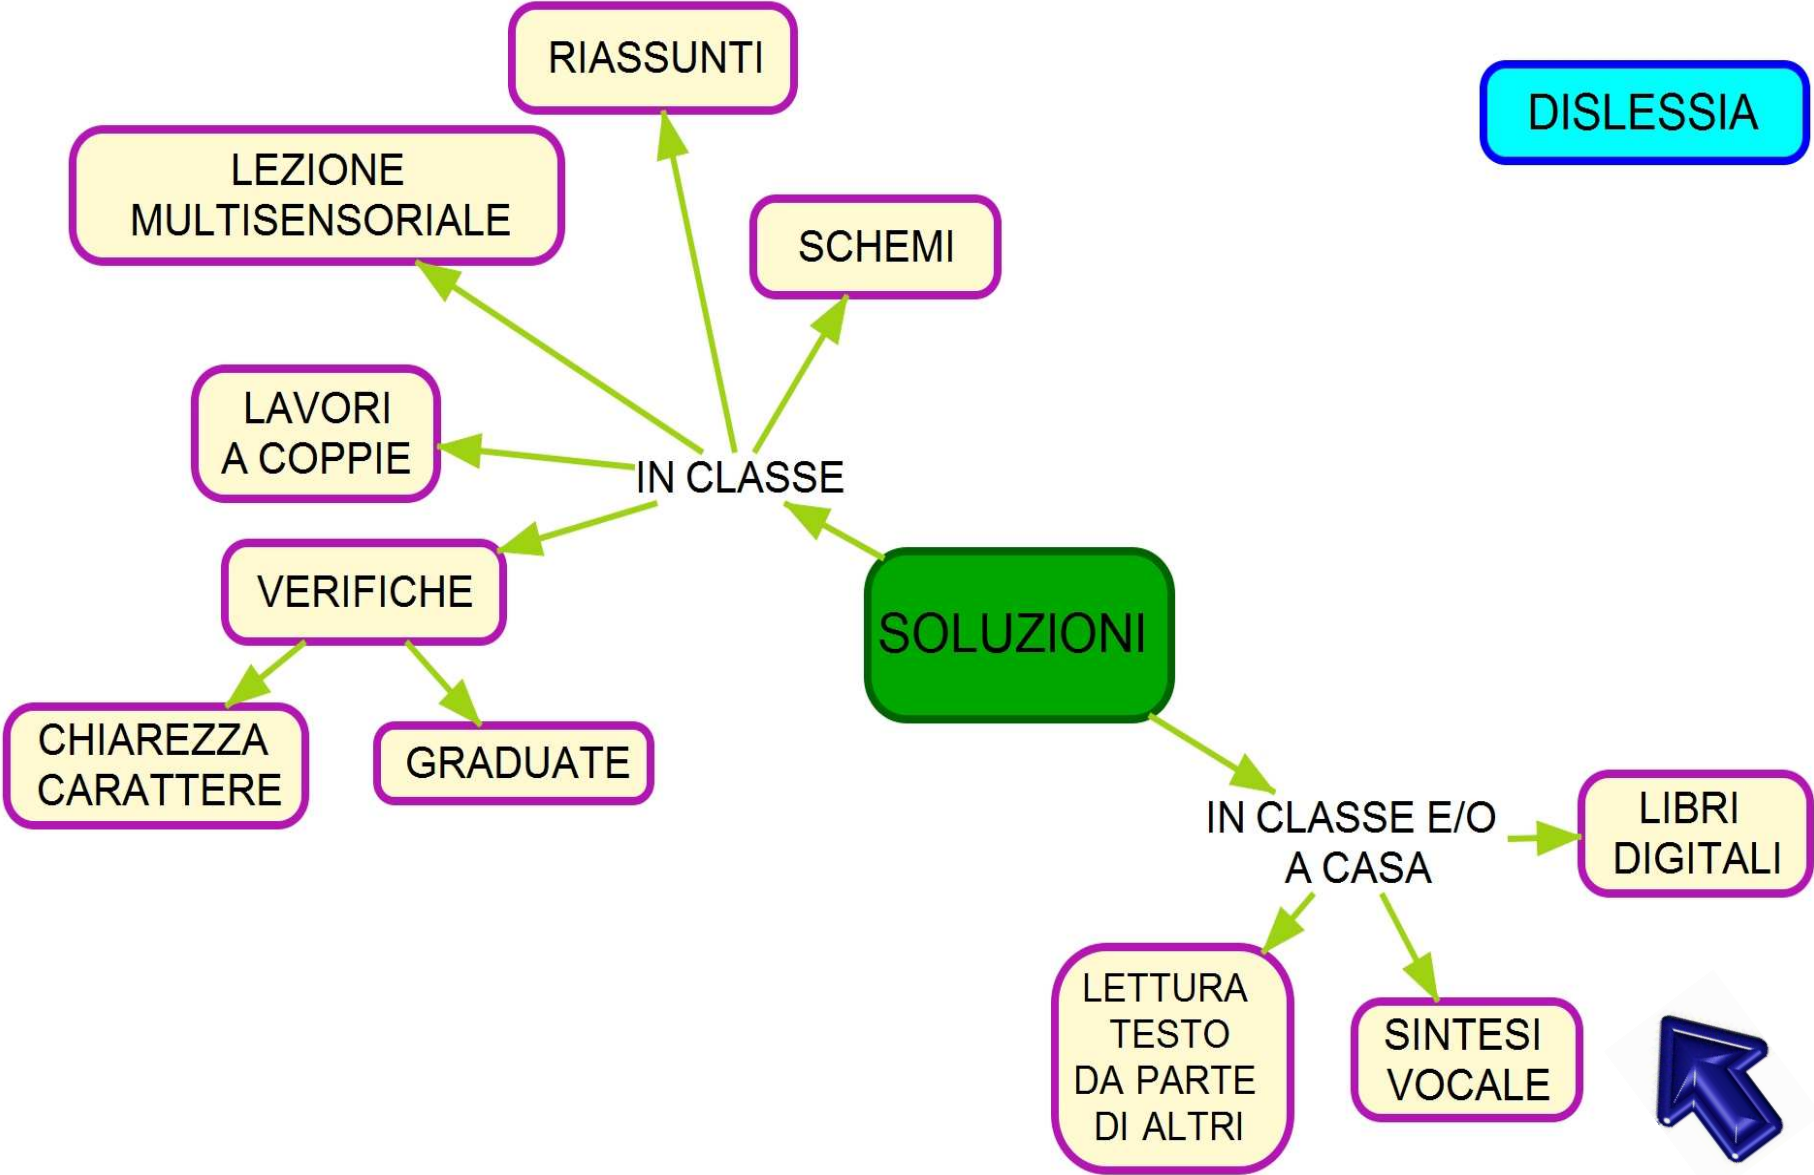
RIASSUNTI

DISLESSIA

LEZIONE MULTISENSORIALE

SCHEMI

LAVORI A COPPIE

IN CLASSE

VERIFICHE

SOLUZIONI

CHIAREZZA CARATTERE

GRADUATE

IN CLASSE E/O A CASA

LIBRI DIGITALI

LETTURA TESTO DA PARTE DI ALTRI

SINTESI VOCALE